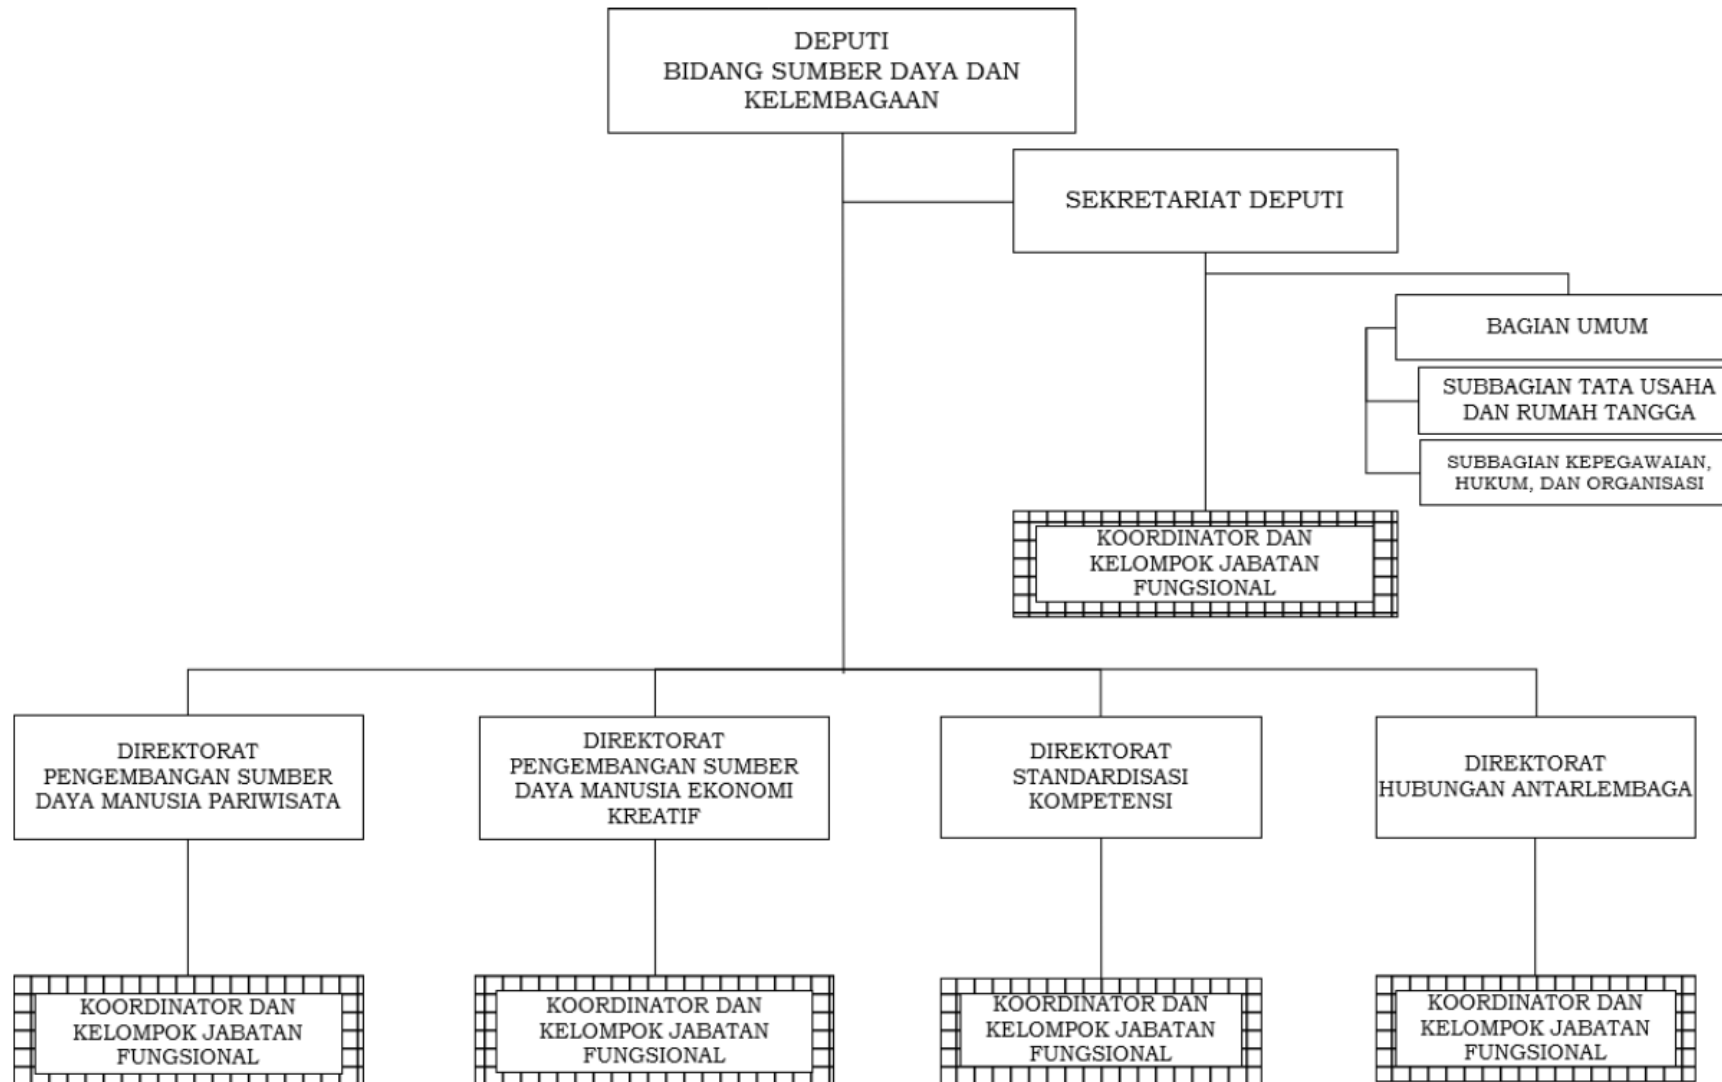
DEPUTI
BIDANG SUMBER DAYA DAN KELEMBAGAAN

SEKRETARIAT DEPUTI

BAGIAN UMUM

SUBBAGIAN TATA USAHA DAN RUMAH TANGGA

SUBBAGIAN KEPEGAWAIAN, HUKUM, DAN ORGANISASI

KOORDINATOR DAN KELOMPOK JABATAN FUNGSIONAL

DIREKTORAT PENGEMBANGAN SUMBER DAYA MANUSIA PARIWISATA

DIREKTORAT PENGEMBANGAN SUMBER DAYA MANUSIA EKONOMI KREATIF

DIREKTORAT STANDARDISASI KOMPETENSI

DIREKTORAT HUBUNGAN ANTARLEMBAGA

KOORDINATOR DAN KELOMPOK JABATAN FUNGSIONAL

KOORDINATOR DAN KELOMPOK JABATAN FUNGSIONAL

KOORDINATOR DAN KELOMPOK JABATAN FUNGSIONAL

KOORDINATOR DAN KELOMPOK JABATAN FUNGSIONAL